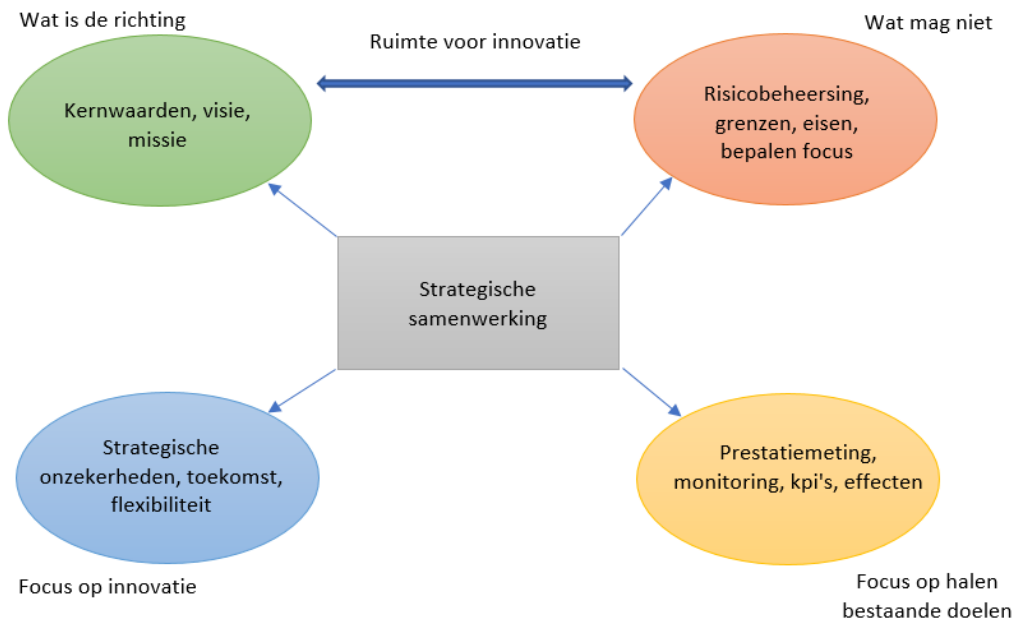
Wat is de richting

Ruimte voor innovatie

Wat mag niet

Kernwaarden, visie, missie

Risicobeheersing, grenzen, eisen, bepalen focus

Strategische samenwerking

Strategische onzekerheden, toekomst, flexibiliteit

Prestatiemeting, monitoring, kpi's, effecten

Focus op innovatie

Focus op halen bestaande doelen